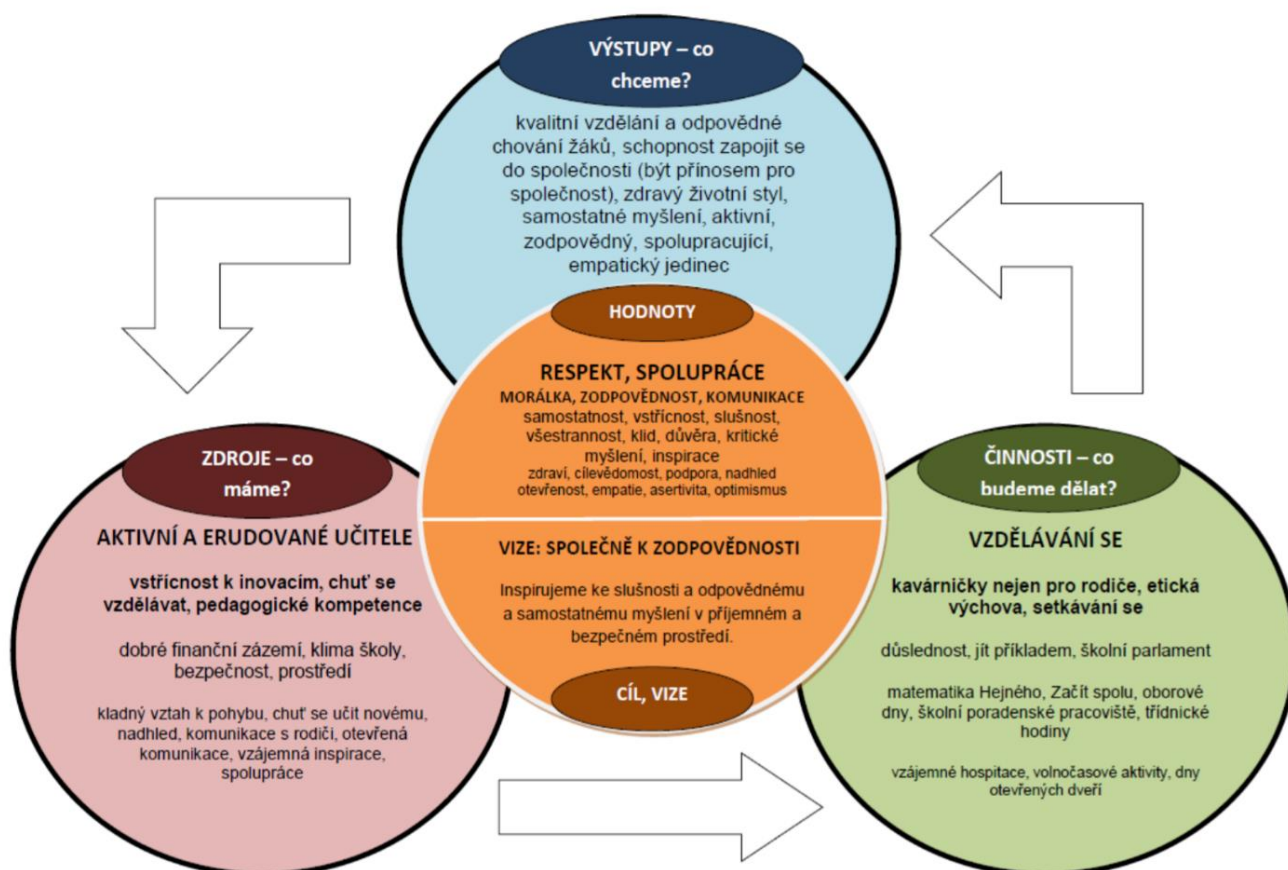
VÝSTUPY – co chceme?

kvalitní vzdělání a odpovědné chování žáků, schopnost zapojit se do společnosti (být přínosem pro společnost), zdravý životní styl, samostatné myšlení, aktivní, zodpovědný, spolupracující, empatický jedinec

HODNOTY

RESPEKT, SPOLUPRÁCE

MORÁLKA, ZODPOVĚDNOST, KOMUNIKACE

samostatnost, vstřícnost, slušnost, všestrannost, klid, důvěra, kritické myšlení, inspirace

zdraví, cílevědomost, podpora, nadhled otevřenost, empatie, asertivita, optimismus

VIZE: SPOLEČNĚ K ZODPOVĚDNOSTI

Inspirujeme ke slušnosti a odpovědnému a samostatnému myšlení v příjemném a bezpečném prostředí.

CÍL, VIZE

ZDROJE – co máme?

AKTIVNÍ A ERUDOVANÉ UČITELE

vstřícnost k inovacím, chuť se vzdělávat, pedagogické kompetence

dobré finanční zázemí, klima školy, bezpečnost, prostředí

kladný vztah k pohybu, chuť se učit novému, nadhled, komunikace s rodiči, otevřená komunikace, vzájemná inspirace, spolupráce

ČINNOSTI – co budeme dělat?

VZDĚLÁVÁNÍ SE

kavárničky nejen pro rodiče, etická výchova, setkávání se

důslednost, jít příkladem, školní parlament

matematika Hejného, Začít spolu, oborové dny, školní poradenské pracoviště, třídnické hodiny

vzájemné hospitace, volnočasové aktivity, dny otevřených dveří